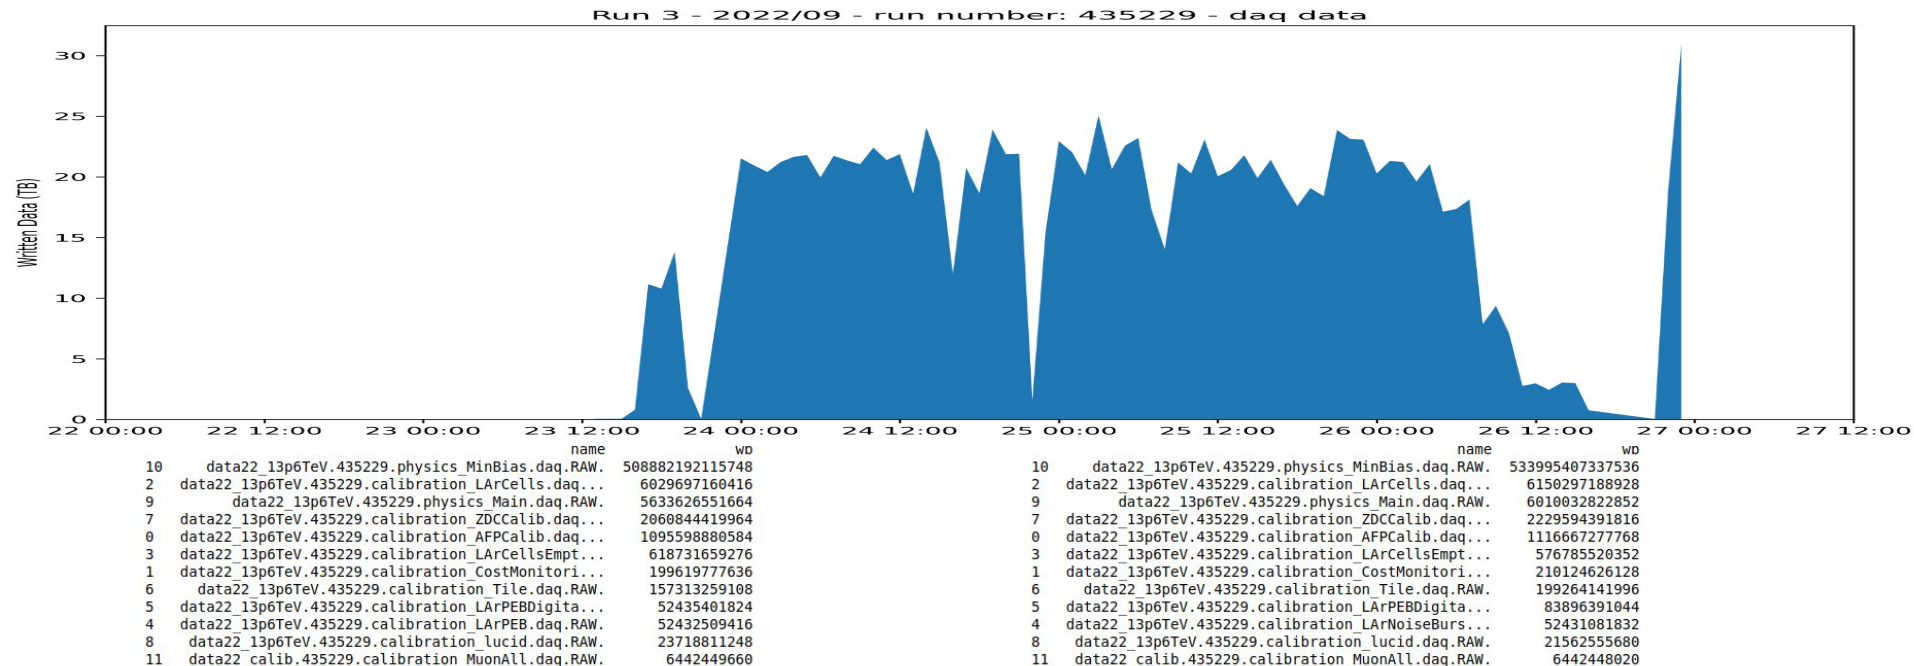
Run 3 - 2022/09 - run number: 435229 - daq data

Written Data (TB)

30
25
20
15
10
5
0

22 00:00
22 12:00
23 00:00
23 12:00
24 00:00
24 12:00
25 00:00
25 12:00
26 00:00
26 12:00
27 00:00
27 12:00

| | name | wb |
|---|---|---|
| 10 | data22_13p6TeV.435229.physics_MinBias.daq.RAW. | 508882192115748 |
| 2 | data22_13p6TeV.435229.calibration_LArCells.daq... | 6029697160416 |
| 9 | data22_13p6TeV.435229.physics_Main.daq.RAW. | 5633626551664 |
| 7 | data22_13p6TeV.435229.calibration_ZDCCalib.daq... | 2060844419964 |
| 0 | data22_13p6TeV.435229.calibration_AFPCalib.daq... | 1095598880584 |
| 3 | data22_13p6TeV.435229.calibration_LArCellsEmpt... | 618731659276 |
| 1 | data22_13p6TeV.435229.calibration_CostMonitori... | 199619777636 |
| 6 | data22_13p6TeV.435229.calibration_Tile.daq.RAW. | 157313259108 |
| 5 | data22_13p6TeV.435229.calibration_LArPEBDigita... | 52435401824 |
| 4 | data22_13p6TeV.435229.calibration_LArPEB.daq.RAW. | 52432509416 |
| 8 | data22_13p6TeV.435229.calibration_lucid.daq.RAW. | 23718811248 |
| 11 | data22_calib.435229.calibration_MuonAll.daq.RAW. | 6442449660 |

| | name | wb |
|---|---|---|
| 10 | data22_13p6TeV.435229.physics_MinBias.daq.RAW. | 533995407337536 |
| 2 | data22_13p6TeV.435229.calibration_LArCells.daq... | 6150297188928 |
| 9 | data22_13p6TeV.435229.physics_Main.daq.RAW. | 6010032822852 |
| 7 | data22_13p6TeV.435229.calibration_ZDCCalib.daq... | 2229594391816 |
| 0 | data22_13p6TeV.435229.calibration_AFPCalib.daq... | 1116667277768 |
| 3 | data22_13p6TeV.435229.calibration_LArCellsEmpt... | 576785520352 |
| 1 | data22_13p6TeV.435229.calibration_CostMonitori... | 210124626128 |
| 6 | data22_13p6TeV.435229.calibration_Tile.daq.RAW. | 199264141996 |
| 5 | data22_13p6TeV.435229.calibration_LArPEBDigita... | 83896391044 |
| 4 | data22_13p6TeV.435229.calibration_LArNoiseBurs... | 52431081832 |
| 8 | data22_13p6TeV.435229.calibration_lucid.daq.RAW. | 21562555680 |
| 11 | data22_calib.435229.calibration_MuonAll.daq.RAW. | 6442448020 |